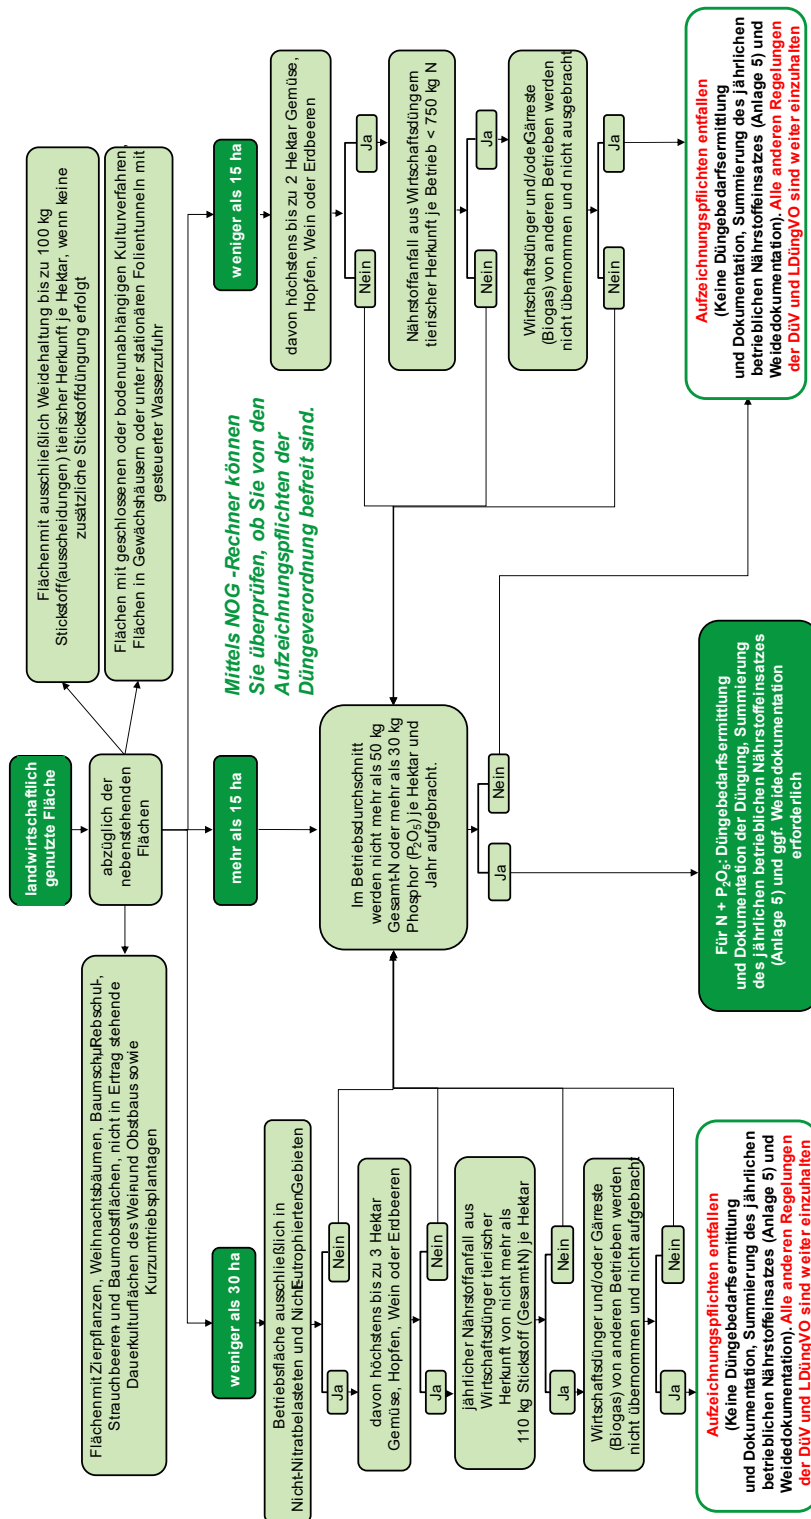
landwirtschaftlich genutzte Fläche

abzüglich der nebenstehenden Flächen

Flächen mit Zierpflanzen, Weihnachtsbäumen, Baumschul-, Rebschul-, Strauchbeeren und Baumobstflächen, nicht in Ertrag stehende Dauerkulturflächen des Wein und Obstbaus sowie Kurzumtriebsplantagen

Flächen mit ausschließlich Weidehaltung bis zu 100 kg Stickstoff(ausscheidungen) tierischer Herkunft je Hektar, wenn keine zusätzliche Stickstoffdüngung erfolgt

Flächen mit geschlossenen oder bodenunabhängigen Kulturverfahren, Flächen in Gewächshäusern oder unter stationären Folientunneln mit gesteuerter Wasserzufuhr

weniger als 30 ha

Betriebsfläche ausschließlich in Nicht-Nitratbelasteten und Nicht-Eutrophierten Gebieten

Ja

Nein

davon höchstens bis zu 3 Hektar Gemüse, Hopfen, Wein oder Erdbeeren

Ja

Nein

jährlicher Nährstoffanfall aus Wirtschaftsdünger tierischer Herkunft von nicht mehr als 110 kg Stickstoff (Gesamt-N) je Hektar

Ja

Nein

Wirtschaftsdünger und/oder Gärreste (Biogas) von anderen Betrieben werden nicht übernommen und nicht aufgebracht

Ja

Nein

Aufzeichnungspflichten entfallen
(Keine Düngebedarfsermittlung und Dokumentation, Summierung des jährlichen betrieblichen Nährstoffeinsatzes (Anlage 5) und Weidedokumentation). Alle anderen Regelungen der DüV und LDüngVO sind weiter einzuhalten

mehr als 15 ha

Im Betriebsdurchschnitt werden nicht mehr als 50 kg Gesamt-N oder mehr als 30 kg Phosphor ($P_2O_5$) je Hektar und Jahr aufgebracht.

Ja

Nein

Für N + $P_2O_5$: Düngebedarfsermittlung und Dokumentation der Düngung, Summierung des jährlichen betrieblichen Nährstoffeinsatzes (Anlage 5) und ggf. Weidedokumentation erforderlich

Mittels NOG-Rechner können Sie überprüfen, ob Sie von den Aufzeichnungspflichten der Düngeverordnung befreit sind.

weniger als 15 ha

davon höchstens bis zu 2 Hektar Gemüse, Hopfen, Wein oder Erdbeeren

Ja

Nein

Nährstoffanfall aus Wirtschaftsdüngern tierischer Herkunft je Betrieb < 750 kg N

Ja

Nein

Wirtschaftsdünger und/oder Gärreste (Biogas) von anderen Betrieben werden nicht übernommen und nicht ausgebracht

Ja

Nein

Aufzeichnungspflichten entfallen
(Keine Düngebedarfsermittlung und Dokumentation, Summierung des jährlichen betrieblichen Nährstoffeinsatzes (Anlage 5) und Weidedokumentation). Alle anderen Regelungen der DüV und LDüngVO sind weiter einzuhalten